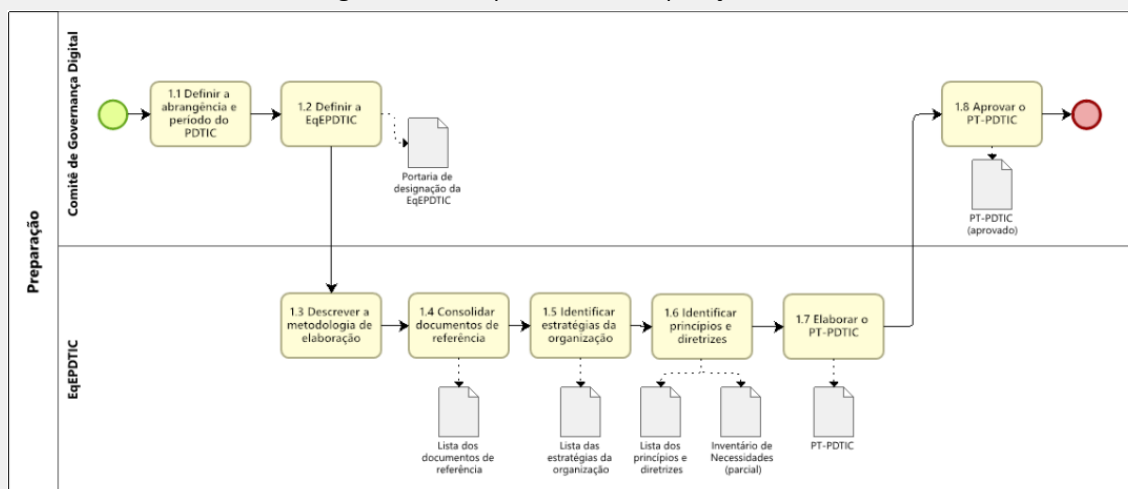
Preparação

Comitê de Governança Digital

1.1 Definir a abrangência e período do PDTIC

1.2 Definir a EqEPDTIC

Portaria de designação da EqEPDTIC

1.8 Aprovar o PT-PDTIC

PT-PDTIC (aprovado)

EqEPDTIC

1.3 Descrever a metodologia de elaboração

1.4 Consolidar documentos de referência

Lista dos documentos de referência

1.5 Identificar estratégias da organização

Lista das estratégias da organização

1.6 Identificar princípios e diretrizes

Lista dos princípios e diretrizes

Inventário de Necessidades (parcial)

1.7 Elaborar o PT-PDTIC

PT-PDTIC